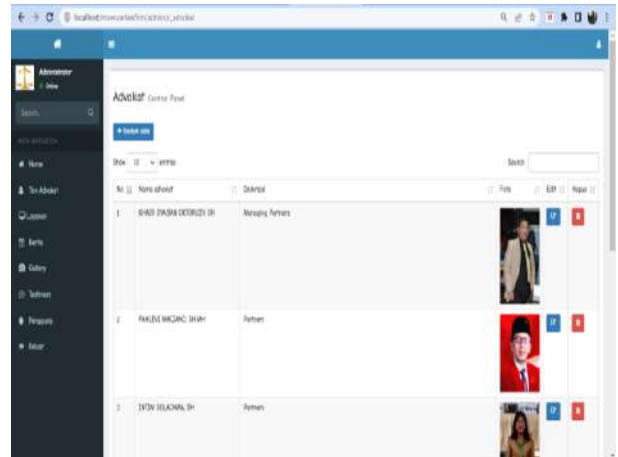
localhost/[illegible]/advokat

Administrator
Online

Search...

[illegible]

Home
Tim Advokat
Layanan
Berita
Gallery
Testimoni
Pengguna
Keluar

Advokat Control Panel

+ Tambah data

Show 10 entries

Search:

| No | Nama advokat | Deskripsi | Foto | Edit | Hapus |
|---|---|---|---|---|---|
| 1 | KHAIR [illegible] SH | Managing Partners | | | |
| 2 | PAHLEVI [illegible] SH MH | Partners | | | |
| 3 | INTAN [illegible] SH | Partners | | | |